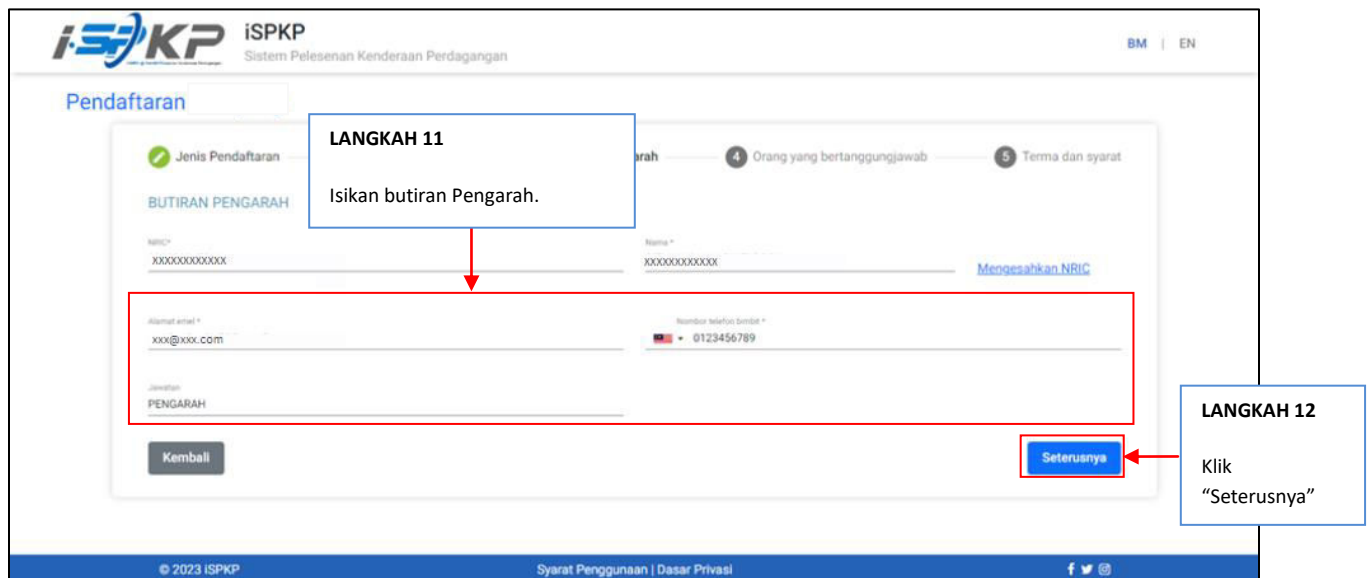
iSPKP
iSPKP
Sistem Pelesenan Kenderaan Perdagangan

BM | EN

Pendaftaran

Jenis Pendaftaran

LANGKAH 11

Isikan butiran Pengarah.

arah

4 Orang yang bertanggungjawab

5 Terma dan syarat

BUTIRAN PENGARAH

NRIC*
XXXXXXXXXXXX

Nama *
XXXXXXXXXXXX

Mengesahkan NRIC

Alamat emel *
xxx@xxx.com

Nombor telefon bimbit *
0123456789

Jawatan
PENGARAH

Kemball

Seterusnya

LANGKAH 12

Klik "Seterusnya"

© 2023 iSPKP

Syarat Penggunaan | Dasar Privasi